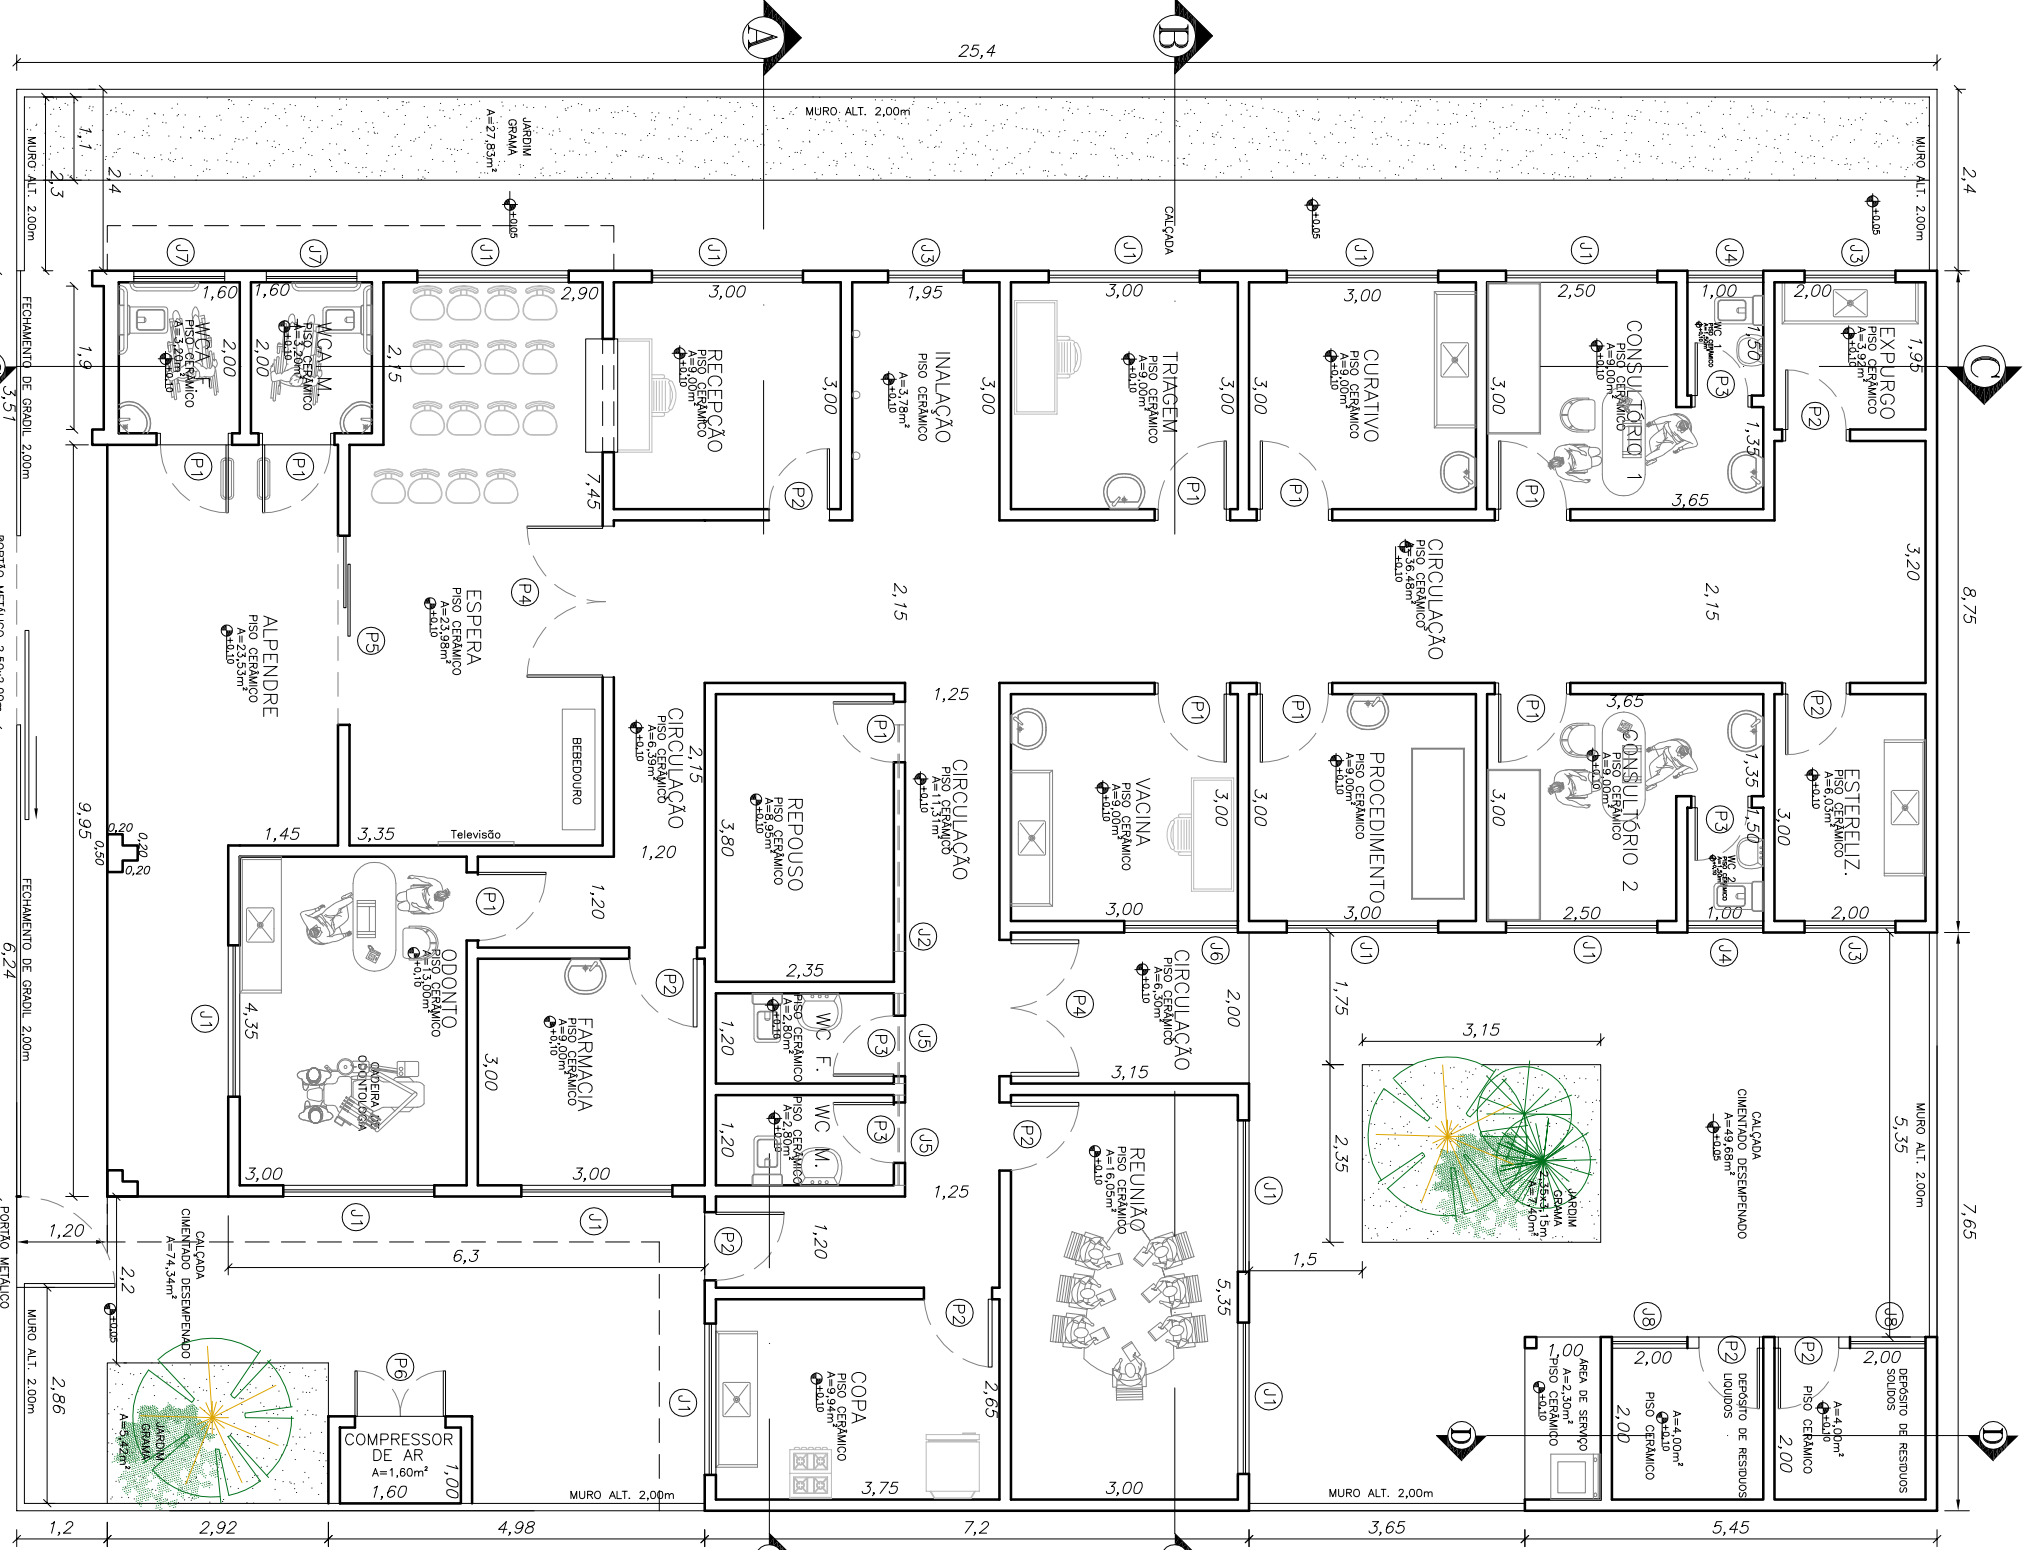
A
B
25,4
MURO ALT. 2,00m
JARDIM
GRAMA
A=27,83m²
MURO ALT. 2,00m
MURO ALT. 2,00m
1,1
2,3
2,4
2,4
CALÇADA
+0,05
+0,05
+0,05
J7
J7
J1
J1
J3
J1
J1
J1
J4
J3
1,60
1,60
2,90
3,00
1,95
3,00
3,00
2,50
1,00
2,00
WC P.N.E. F.
PISO CERÂMICO
A=3,20m²
+0,10
WC P.N.E. M.
PISO CERÂMICO
A=3,20m²
+0,10
2,00
2,00
2,15
RECEPÇÃO
PISO CERÂMICO
A=9,00m²
+0,10
INALAÇÃO
PISO CERÂMICO
A=3,78m²
+0,10
TRIAGEM
PISO CERÂMICO
A=9,00m²
+0,10
CURATIVO
PISO CERÂMICO
A=9,00m²
+0,10
CONSULTÓRIO 1
PISO CERÂMICO
A=9,00m²
+0,10
EXPURGO
PISO CERÂMICO
A=3,90m²
+0,10
1,95
C
1,9
3,51
FECHAMENTO DE GRADIL 2,00m
3,00
3,00
3,00
3,00
3,00
1,50
1,35
P1
P1
P2
P1
P1
P1
P3
P2
7,45
3,65
3,20
CIRCULAÇÃO
PISO CERÂMICO
A=36,48m²
+0,10
2,15
2,15
8,75
P4
ESPERA
PISO CERÂMICO
A=23,98m²
+0,10
P5
ALPENDRE
PISO CERÂMICO
A=23,53m²
+0,10
BEBEDOURO
CIRCULAÇÃO
PISO CERÂMICO
A=6,39m²
+0,10
2,15
1,25
P1
REPOUSO
PISO CERÂMICO
A=8,93m²
+0,10
CIRCULAÇÃO
PISO CERÂMICO
A=11,31m²
+0,10
3,80
P1
VACINA
PISO CERÂMICO
A=9,00m²
+0,10
P1
PROCEDIMENTO
PISO CERÂMICO
A=9,00m²
+0,10
P1
3,65
CONSULTÓRIO 2
PISO CERÂMICO
A=9,00m²
+0,10
P2
ESTERELIZ.
PISO CERÂMICO
A=6,03m²
+0,10
3,00
3,00
3,00
3,00
3,00
1,35
1,50
P3
9,95
0,20
0,20
0,50
0,20
0,20
1,45
3,35
Televisão
1,20
P1
1,20
ODONTO
PISO CERÂMICO
A=13,00m²
+0,10
CADEIRA ODONTOLÓGICA
4,35
FARMACIA
PISO CERÂMICO
A=9,00m²
+0,10
3,00
P2
2,35
WC F.
PISO CERÂMICO
A=2,80m²
+0,10
1,20
P3
J2
J5
WC M.
PISO CERÂMICO
A=2,80m²
+0,10
1,20
P3
J5
3,00
3,00
3,00
2,50
1,00
2,00
J6
J1
J1
J4
J3
CIRCULAÇÃO
PISO CERÂMICO
A=6,30m²
+0,10
2,00
P4
3,15
1,75
3,15
JARDIM
GRAMA
2,35x3,15m
A=7,40m²
CALÇADA
CIMENTADO DESEMPENADO
A=49,68m²
+0,05
MURO ALT. 2,00m
5,35
7,65
2,35
1,5
P2
REUNIÃO
PISO CERÂMICO
A=16,05m²
+0,10
J1
5,35
J1
1,25
J1
J1
J1
FECHAMENTO DE GRADIL 2,00m
6,24
PORTÃO METÁLICO
PORTÃO METÁLICO
1,20
CALÇADA
CIMENTADO DESEMPENADO
A=74,34m²
6,3
2,2
+0,05
P2
1,20
P2
COPA
PISO CERÂMICO
A=9,94m²
+0,10
2,65
3,75
3,00
MURO ALT. 2,00m
2,86
JARDIM
GRAMA
A=5,42m²
P6
COMPRESSOR DE AR
A=1,60m²
1,60
1,00
MURO ALT. 2,00m
MURO ALT. 2,00m
J8
J8
1,00
2,00
2,00
ÁREA DE SERVIÇO
A=2,30m²
PISO CERÂMICO
+0,10
P2
DEPÓSITO DE RESIDUOS LIQUIDOS
PISO CERÂMICO
A=4,00m²
+0,10
2,00
P2
DEPÓSITO DE RESIDUOS SOLIDOS
PISO CERÂMICO
A=4,00m²
+0,10
2,00
D
D
1,2
2,92
4,98
7,2
3,65
5,45